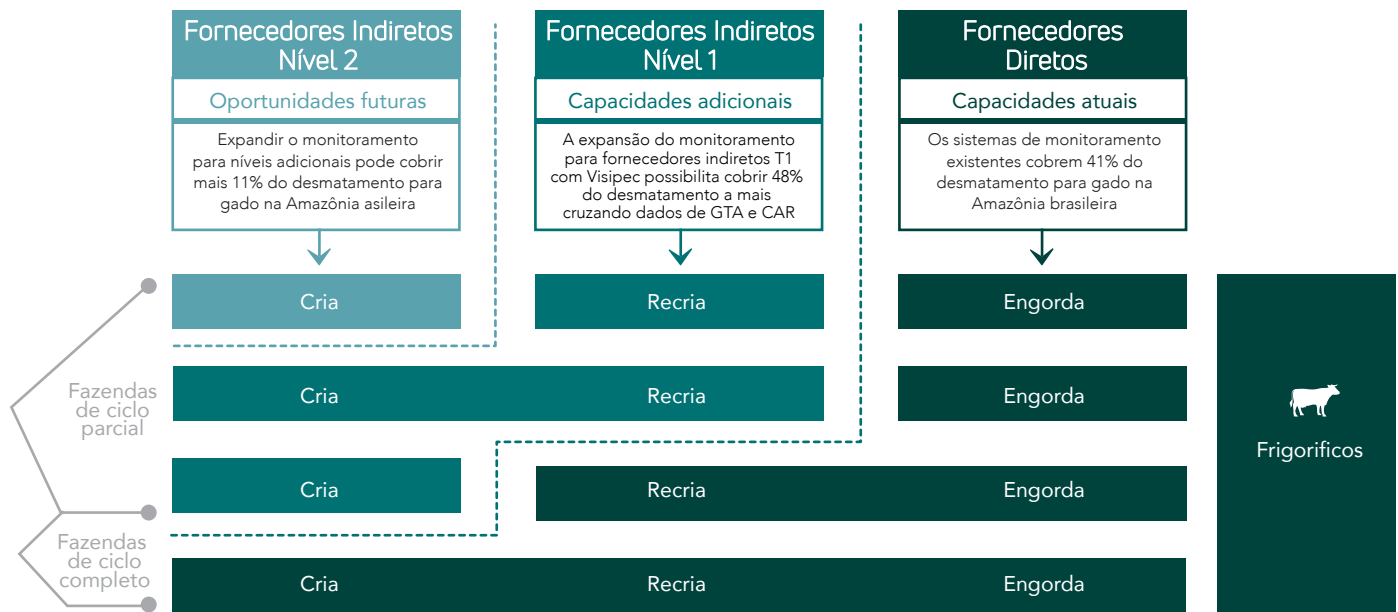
Fornecedores Indiretos Nível 2

Oportunidades futuras

Expandir o monitoramento para níveis adicionais pode cobrir mais 11% do desmatamento para gado na Amazônia asileira

Fornecedores Indiretos Nível 1

Capacidades adicionais

A expansão do monitoramento para fornecedores indiretos T1 com Visipec possibilita cobrir 48% do desmatamento a mais cruzando dados de GTA e CAR

Fornecedores Diretos

Capacidades atuais

Os sistemas de monitoramento existentes cobrem 41% do desmatamento para gado na Amazônia brasileira

Cria

Recria

Engorda

Fazendas de ciclo parcial

Cria

Recria

Engorda

Frigorificos

Cria

Recria

Engorda

Fazendas de ciclo completo

Cria

Recria

Engorda